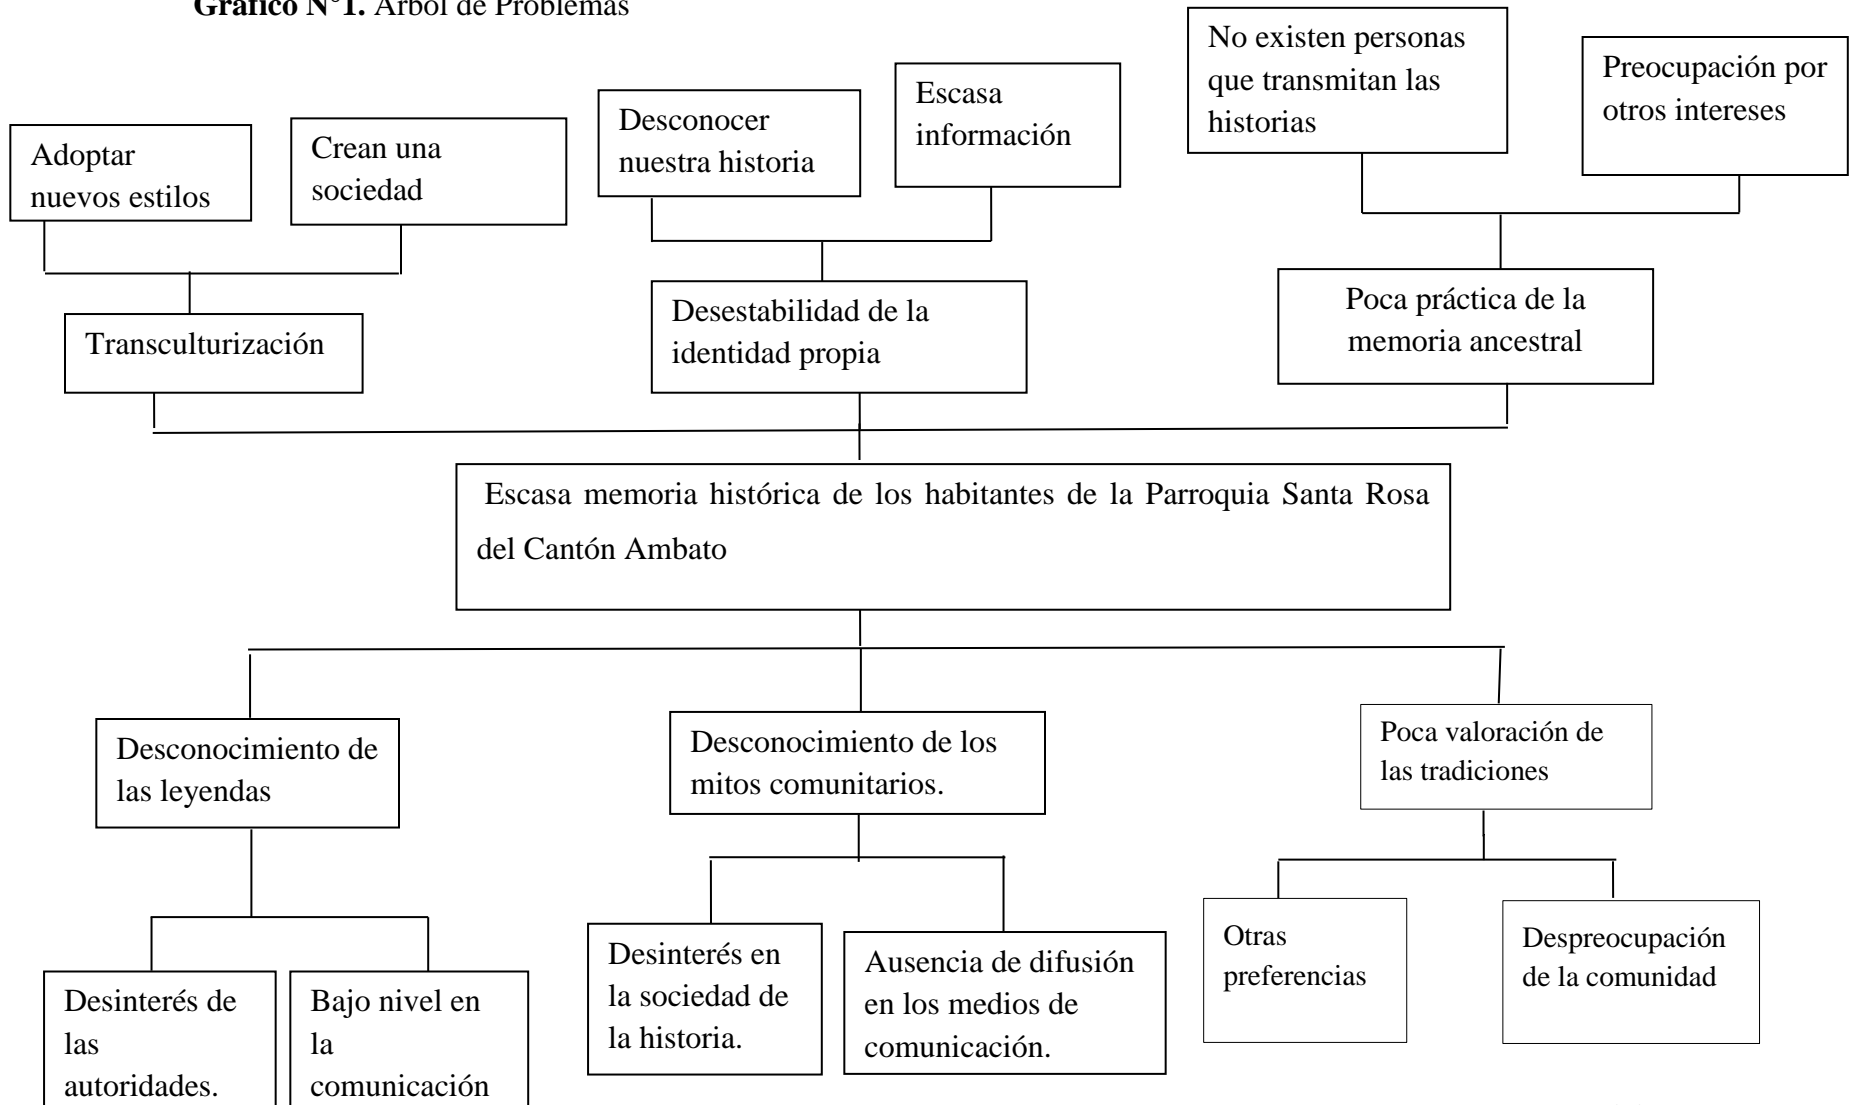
**Gráfico N°1.** Árbol de Problemas

Adoptar nuevos estilos

Crean una sociedad

Desconocer nuestra historia

Escasa información

No existen personas que transmitan las historias

Preocupación por otros intereses

Transculturización

Desestabilidad de la identidad propia

Poca práctica de la memoria ancestral

Escasa memoria histórica de los habitantes de la Parroquia Santa Rosa del Cantón Ambato

Desconocimiento de las leyendas

Desconocimiento de los mitos comunitarios.

Poca valoración de las tradiciones

Desinterés de las autoridades.

Bajo nivel en la comunicación

Desinterés en la sociedad de la historia.

Ausencia de difusión en los medios de comunicación.

Otras preferencias

Despreocupación de la comunidad